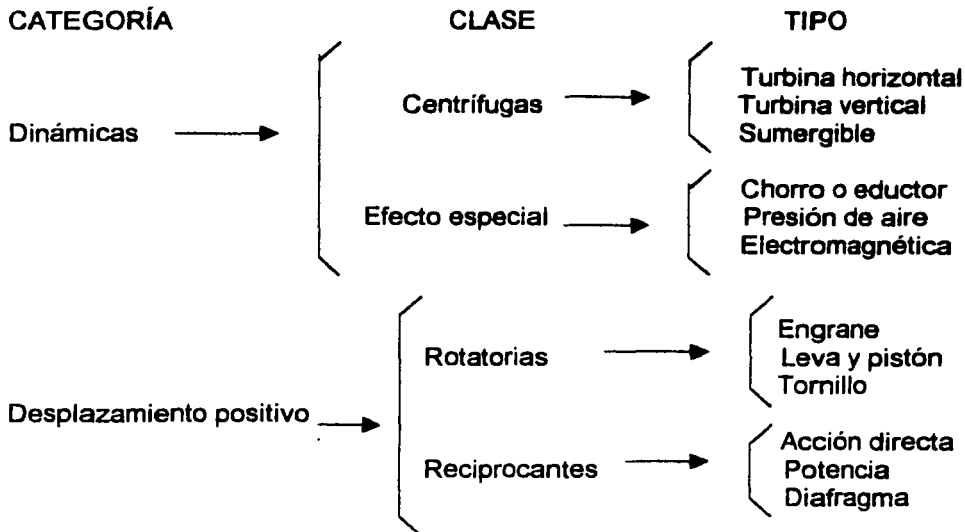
CATEGORÍA CLASE TIPO

Dinámicas

Centrífugas

Turbina horizontal
Turbina vertical
Sumergible

Efecto especial

Chorro o eductor
Presión de aire
Electromagnética

Desplazamiento positivo

Rotatorias

Engrane
Leva y pistón
Tornillo

Reciprocantes

Acción directa
Potencia
Diafragma